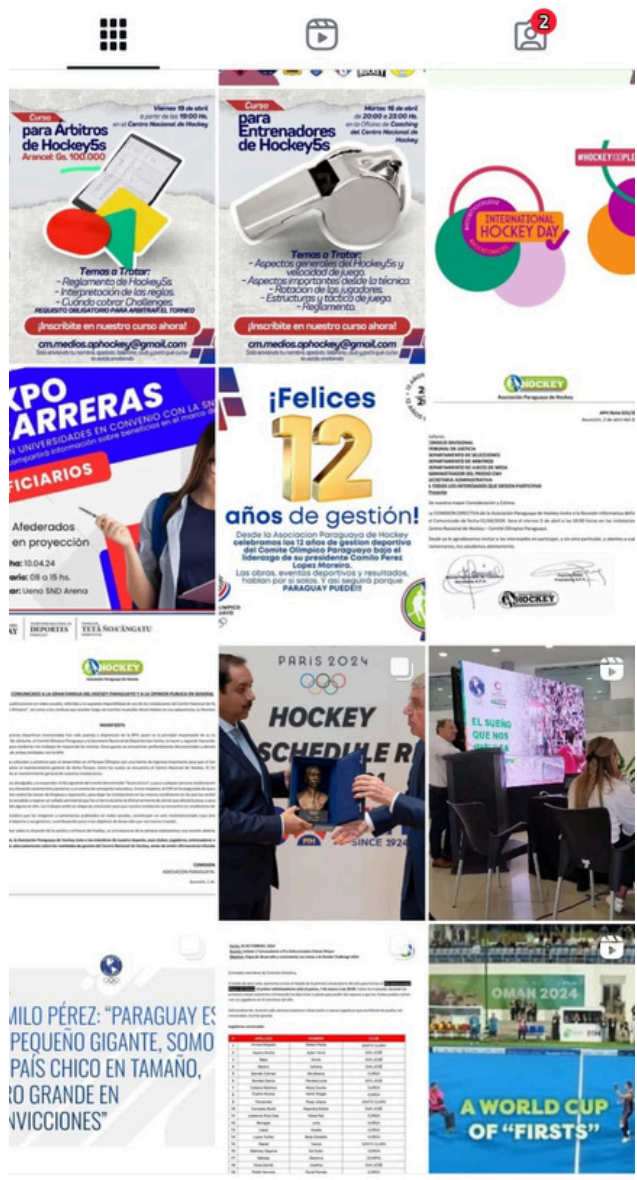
2

Curso
para Árbitros de Hockey5s
Arancel: Gs. 100.000
Viernes 19 de abril a partir de las 19:00 Hs. en el Centro Nacional de Hockey
Temas a Tratar:
- Reglamento de Hockey5s.
- Interpretación de las reglas.
- Cuándo cobrar Challenges.
REQUISITO OBLIGATORIO PARA ARBITRAR EL TORNEO
¡Inscribite en nuestro curso ahora!
cm.medios.aphockey@gmail.com

Curso
para Entrenadores de Hockey5s
Martes 16 de abril de 20:00 a 23:00 Hs. en la Oficina de Coaching del Centro Nacional de Hockey
Temas a Tratar:
- Aspectos generales del Hockey5s y velocidad de juego.
- Aspectos importantes desde la técnica.
- Rotación de los jugadores.
- Estructuras y táctica de juego.
- Reglamento.
¡Inscribite en nuestro curso ahora!
cm.medios.aphockey@gmail.com

#HOCKEYDOPLE
INTERNATIONAL HOCKEY DAY

XPO
ARRERAS
N UNIVERSIDADES EN CONVENIO CON LA SN
FICIARIOS
Afederados
en proyección
10.04.24
08 a 15 hs.
Ueno SND Arena
DEPORTES
TETÃ ÑOA'ÃNGATU

¡Felices
12
años de gestión!
Desde la Asociación Paraguaya de Hockey celebramos los 12 años de gestión deportiva del Comité Olímpico Paraguayo bajo el liderazgo de su presidente Camilo Pérez López Moreira.
Las obras, eventos deportivos y resultados, hablan por sí solos. Y así seguirá porque PARAGUAY PUEDE!!

HOCKEY
Asociación Paraguaya de Hockey

HOCKEY
COMUNICADO A LA GRAN FAMILIA DEL HOCKEY PARAGUAYO Y A LA OPINIÓN PÚBLICA EN GENERAL
MANIFIESTA

PARIS 2024
HOCKEY
SCHEDULE R
SINCE 1924

EL SUEÑO

MILO PÉREZ: "PARAGUAY ES PEQUEÑO GIGANTE, SOMO PAÍS CHICO EN TAMAÑO, RO GRANDE EN NVICCIONES"

OMAN 2024
A WORLD CUP OF "FIRSTS"